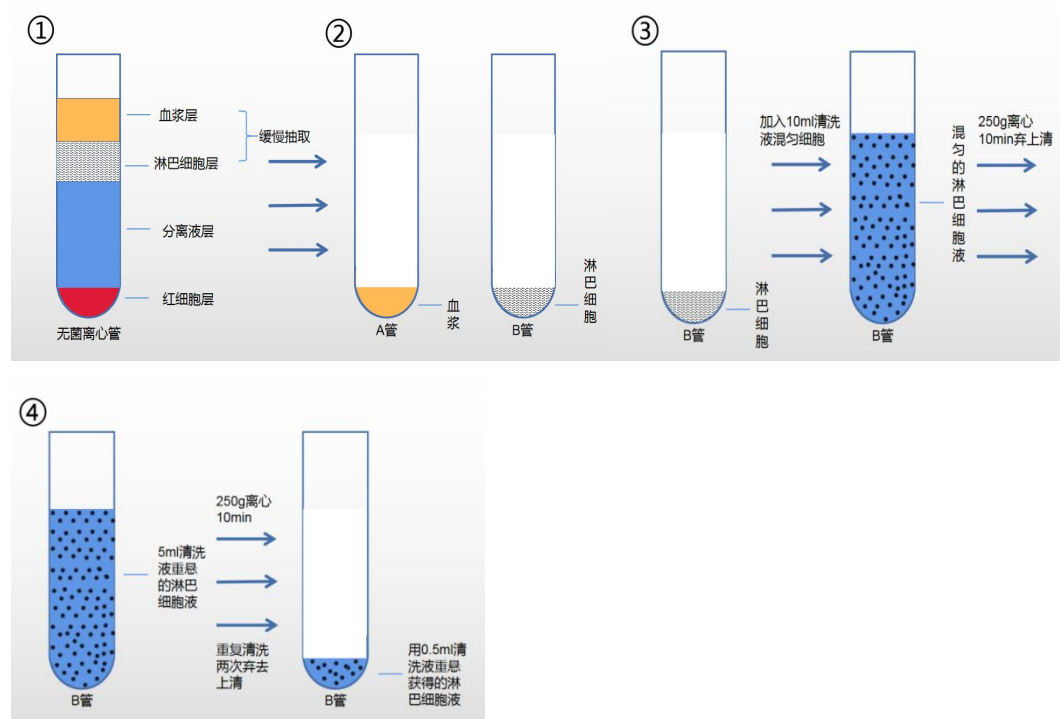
①

血浆层

淋巴细胞层

分离液层

红细胞层

无菌离心管

缓慢抽取

②

A管

血浆

B管

淋巴细胞

③

B管

淋巴细胞

加入10ml清洗液混匀细胞

B管

混匀的淋巴细胞液

250g离心10min弃上清

④

B管

5ml清洗液重悬的淋巴细胞液

250g离心10min

重复清洗两次弃去上清

B管

用0.5ml清洗液重悬获得的淋巴细胞液